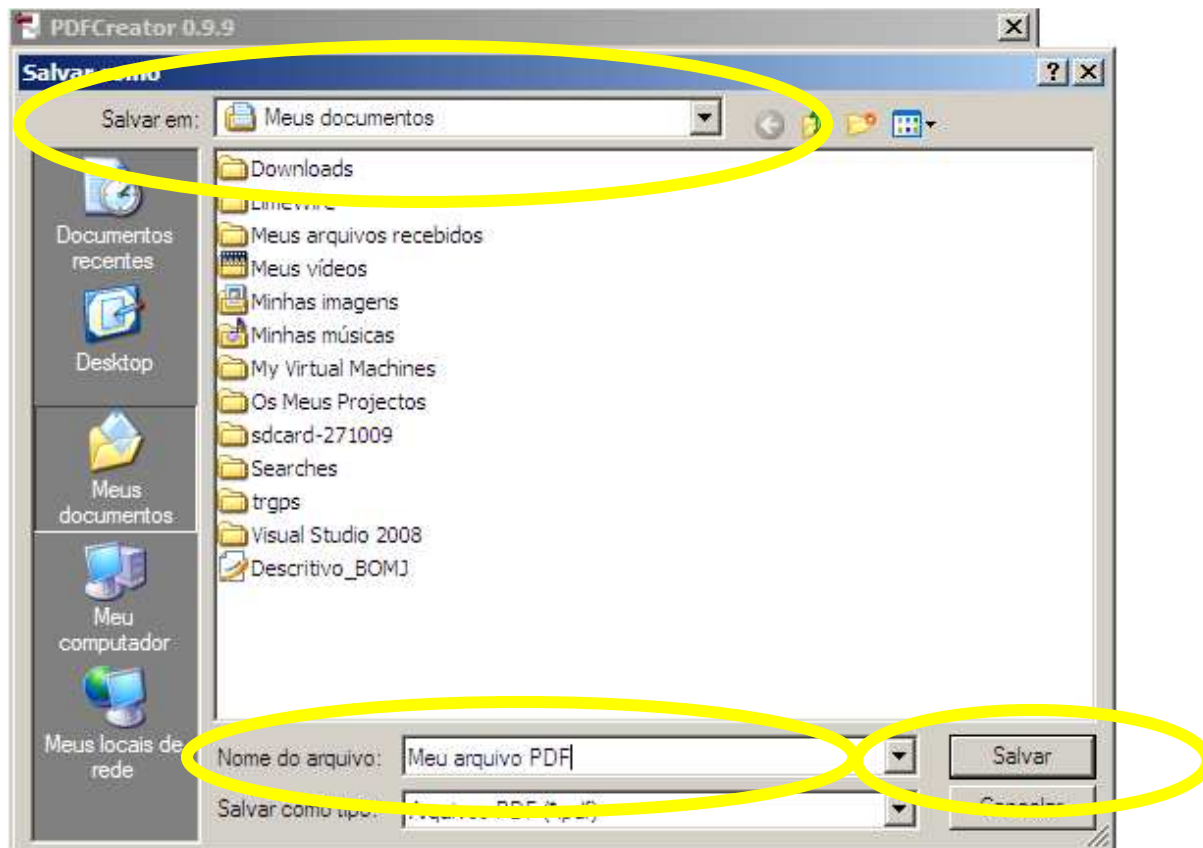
PDFCreator 0.9.9

Salvar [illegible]

?

Salvar em: Meus documentos

Documentos recentes

Desktop

Meus documentos

Meu computador

Meus locais de rede

Downloads
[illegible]
Meus arquivos recebidos
Meus vídeos
Minhas imagens
Minhas músicas
My Virtual Machines
Os Meus Projectos
sdcard-271009
Searches
trgps
Visual Studio 2008
Descritivo_BOMJ

Nome do arquivo: Meu arquivo PDF

Salvar como tipo: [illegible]

Salvar

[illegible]